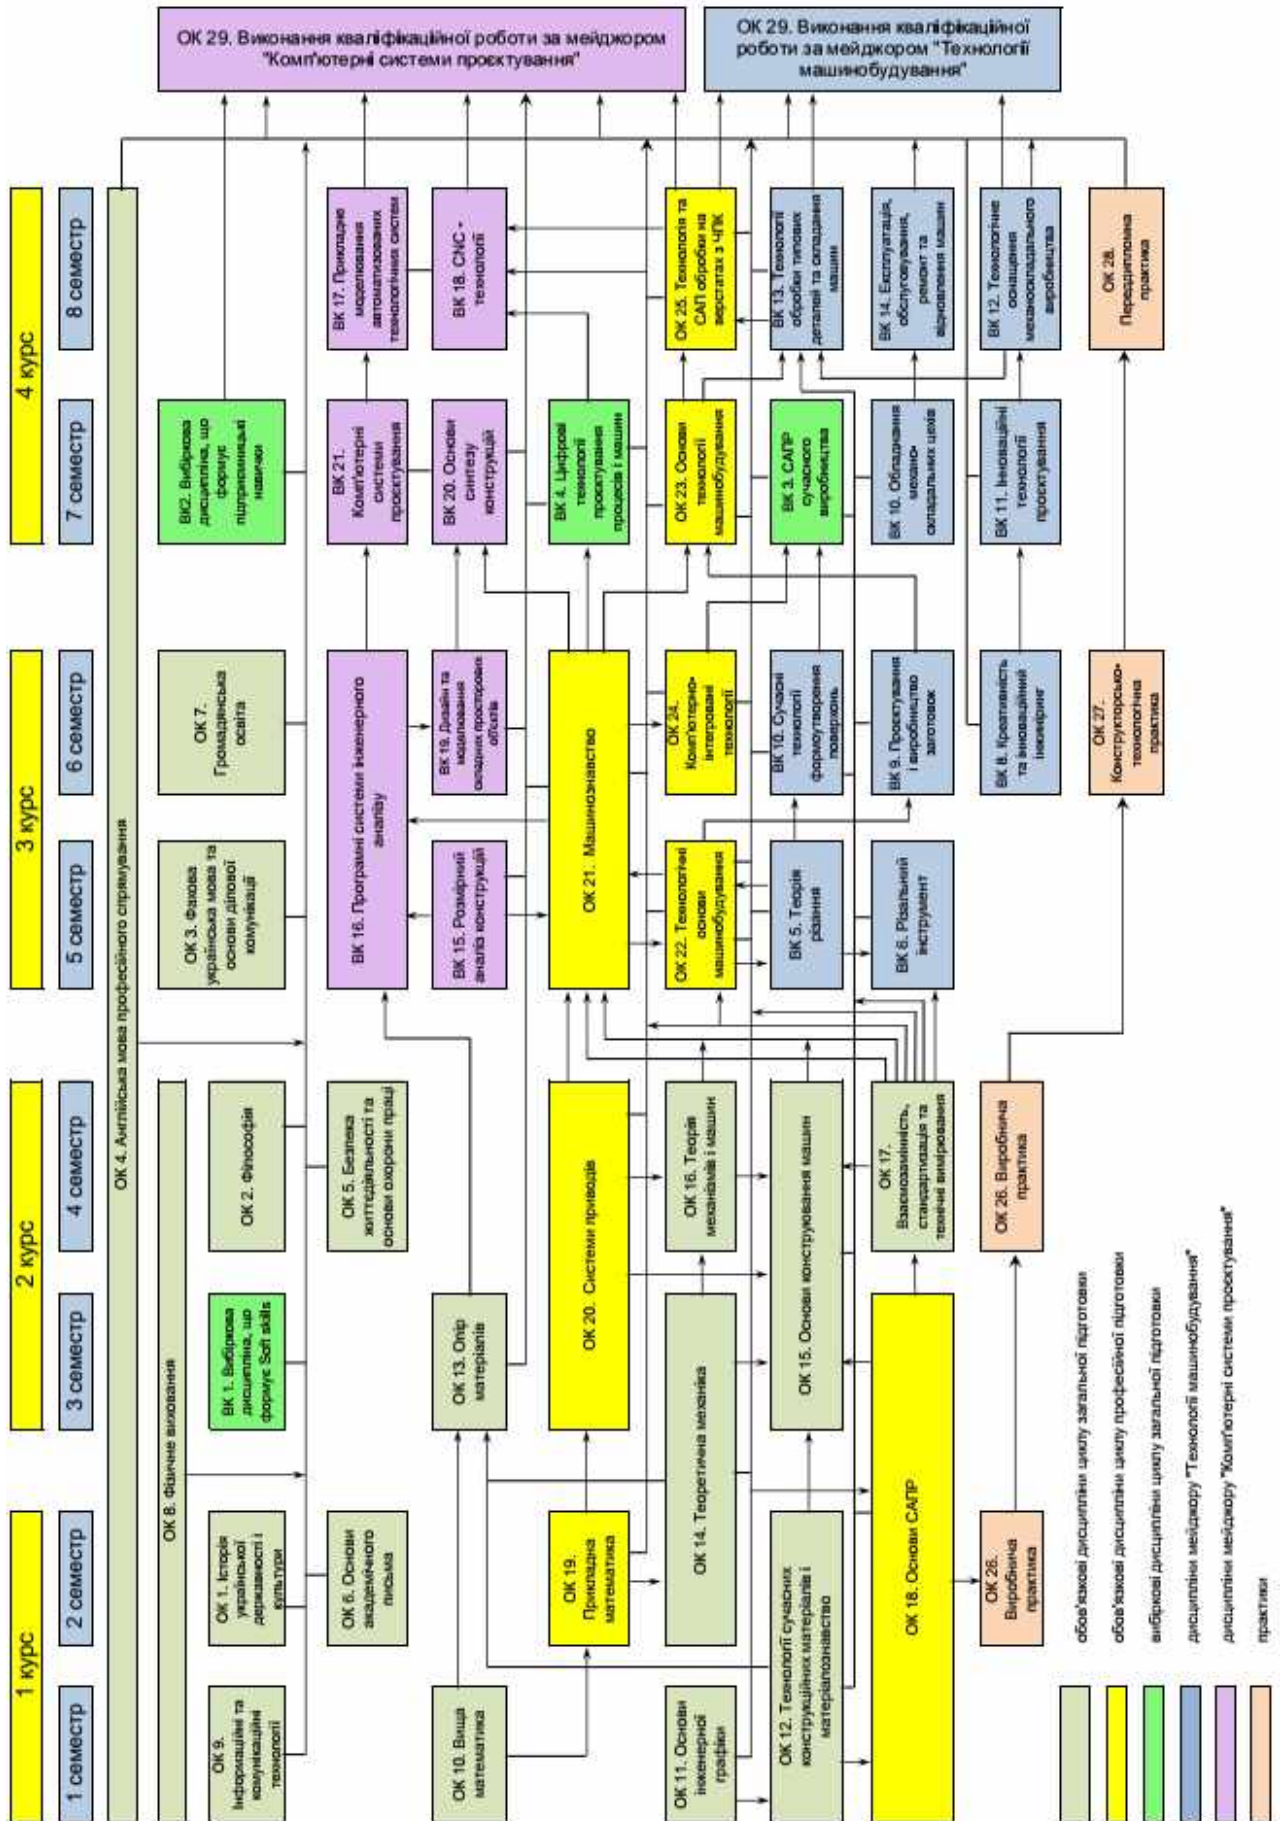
ОК 29. Виконання кваліфікаційної роботи за мейджором "Комп'ютерні системи проєктування"

ОК 29. Виконання кваліфікаційної роботи за мейджором "Технології машинобудування"

4 курс
8 семестр
7 семестр

3 курс
6 семестр
5 семестр

2 курс
4 семестр
3 семестр

1 курс
2 семестр
1 семестр

ОК 4. Англійська мова професійного спрямування

ОК 8. Фізичне виховання

ВК 17. Прикладне моделювання автоматизованих технологічних систем

ВК 18. CNC - технології

ОК 25. Технологія та САП обробки на верстатах з ЧПК

ВК 13. Технології обробки типових деталей та складання машин

ВК 14. Експлуатація, обслуговування, ремонт та відновлення машин

ВК 12. Технологічне оснащення механоскладального виробництва

ОК 28. Переддипломна практика

ВК2. Вибіркова дисципліна, що формує підприємницькі навички

ВК 21. Комп'ютерні системи проєктування

ВК 20. Основи синтезу конструкцій

ВК 4. Цифрові технології проєктування процесів і машин

ОК 23. Основи технології машинобудування

ВК 3. САПР сучасного виробництва

ВК 10. Обладнання механо-складальних цехів

ВК 11. Інноваційні технології проєктування

ОК 7. Громадянська освіта

ВК 16. Програмні системи інженерного аналізу

ВК 19. Дизайн та моделювання складних просторових об'єктів

ОК 21. Машинознавство

ОК 24. Комп'ютерно-інтегровані технології

ВК 10. Сучасні технології формоутворення поверхонь

ВК 9. Проєктування і виробництво заготовок

ВК 8. Креативність та інноваційний інжиніринг

ОК 27. Конструкторсько-технологічна практика

ОК 3. Фахова українська мова та основи ділової комунікації

ВК 15. Розмірний аналіз конструкцій

ОК 22. Технологічні основи машинобудування

ВК 5. Теорія різання

ВК 6. Різальний інструмент

ОК 2. Філософія

ОК 5. Безпека життєдіяльності та основи охорони праці

ОК 20. Системи приводів

ОК 16. Теорія механізмів і машин

ОК 15. Основи конструювання машин

ОК 17. Взаємозамінність, стандартизація та технічні вимірювання

ОК 26. Виробнича практика

ВК 1. Вибіркова дисципліна, що формує Soft skills

ОК 13. Опір матеріалів

ОК 14. Теоретична механіка

ОК 18. Основи САПР

ОК 1. Історія української державності і культури

ОК 6. Основи академічного письма

ОК 19. Прикладна математика

ОК 12. Технології сучасних конструкційних матеріалів і матеріалознавство

ОК 26. Виробнича практика

ОК 9. Інформаційні та комунікаційні технології

ОК 10. Вища математика

ОК 11. Основи інженерної графіки

обов'язкові дисципліни циклу загальної підготовки
обов'язкові дисципліни циклу професійної підготовки
вибіркові дисципліни циклу загальної підготовки
дисципліни мейджору "Технології машинобудування"
дисципліни мейджору "Комп'ютерні системи проєктування"
практики